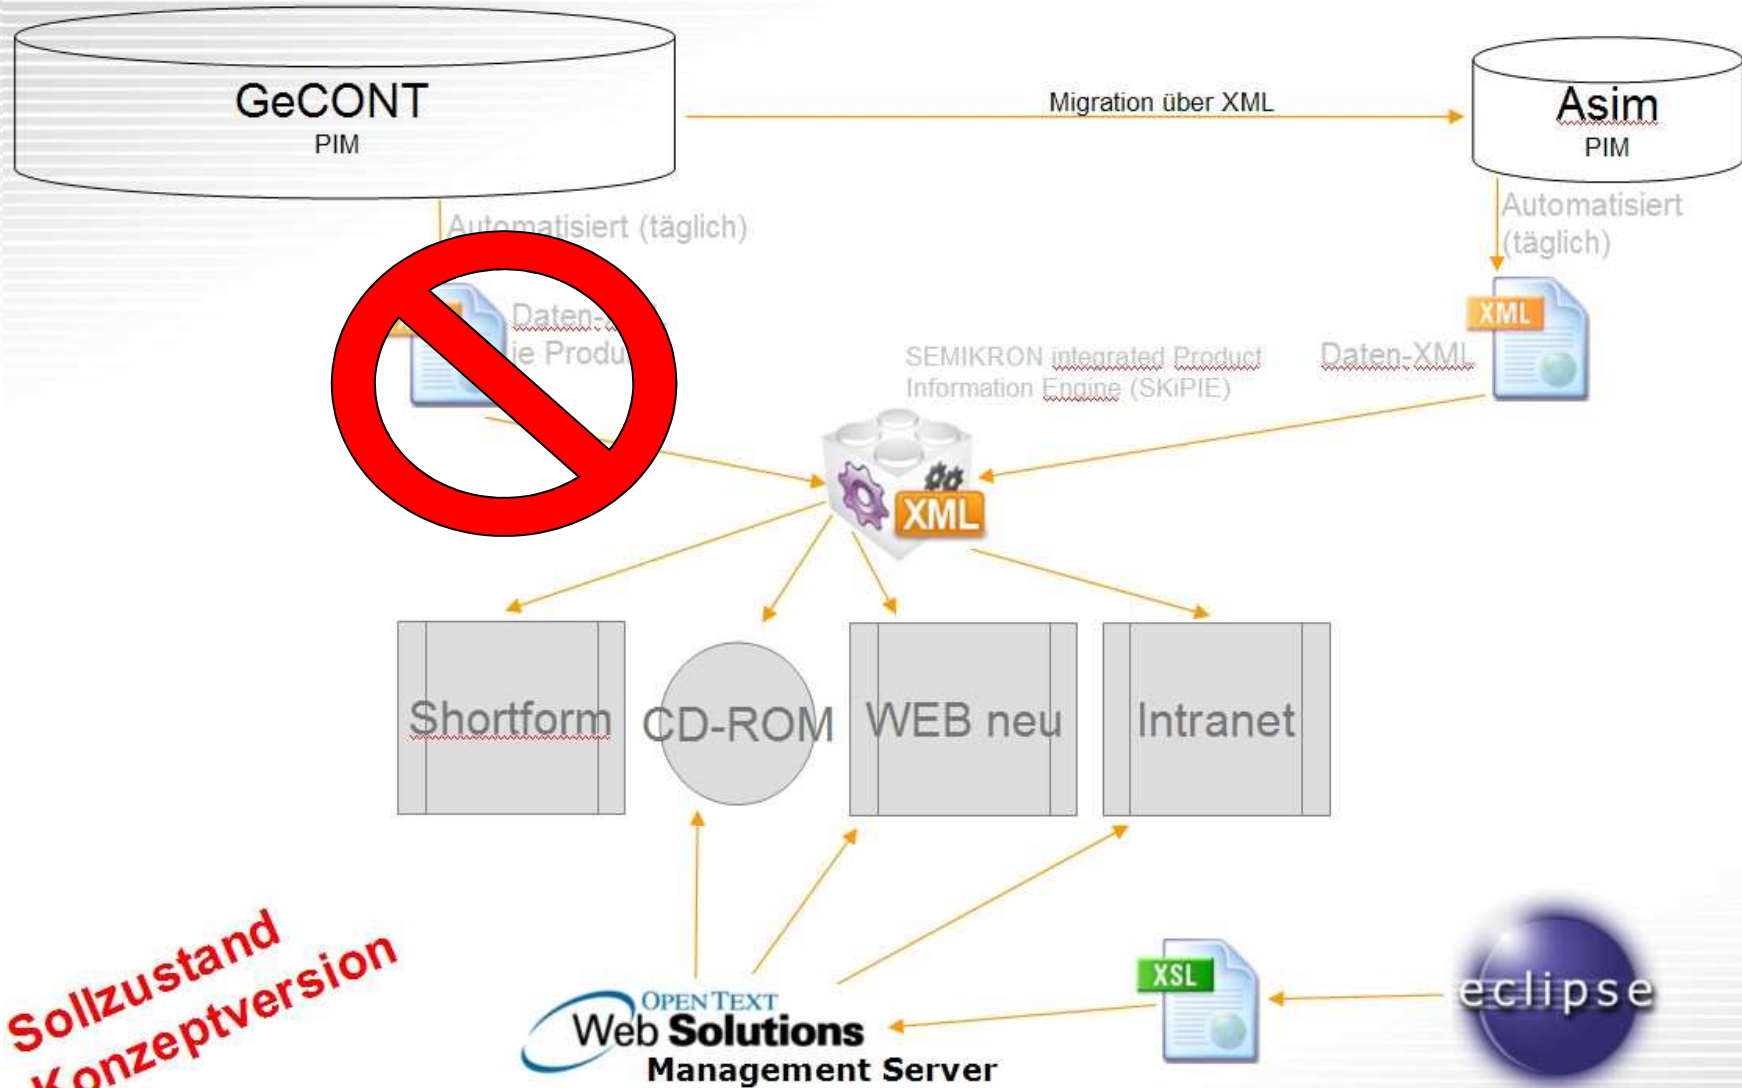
GeCONT
PIM

Migration über XML

Asim
PIM

Automatisiert (täglich)

Automatisiert (täglich)

Daten-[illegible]
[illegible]ie Produ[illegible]

XML

SEMIKRON integrated Product Information Engine (SKiPIE)

Daten-XML

XML

Shortform

CD-ROM

WEB neu

Intranet

Sollzustand
Konzeptversion

OPEN TEXT
Web Solutions
Management Server

XSL

eclipse